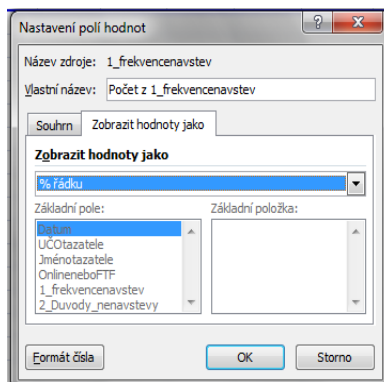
Nastavení polí hodnot

? X

Název zdroje: 1_frekvencenavstev

Vlastní název: Počet z 1_frekvencenavstev

Souhrn | Zobrazit hodnoty jako

Zobrazit hodnoty jako

% řádku

Základní pole:

Datum
UČOtazatele
Jménotazatele
OnlineneboFTF
1_frekvencenavstev
2_Duvody_nenavstevy

Základní položka:

Formát čísla

OK

Storno